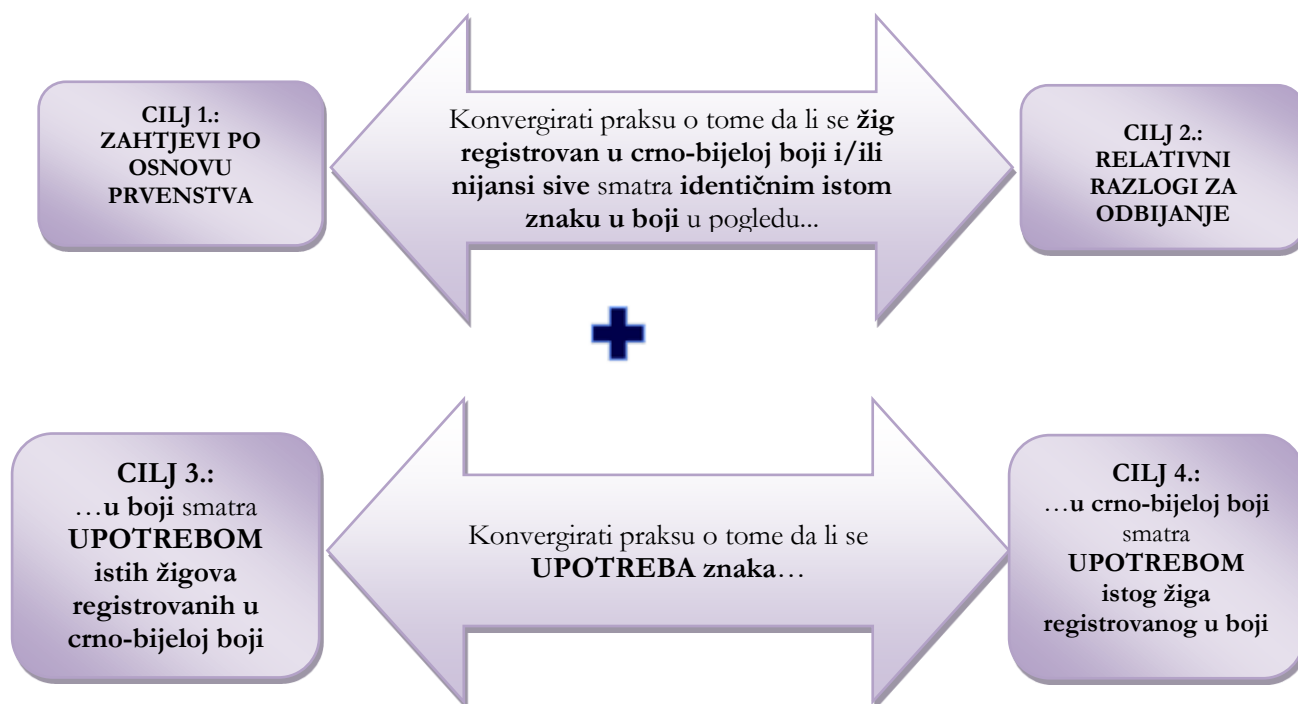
CILJ 1.:
ZAHTJEVI PO OSNOVU PRVENSTVA

Konvergirati praksu o tome da li se žig registrovan u crno-bijeloj boji i/ili nijansi sive smatra identičnim istom znaku u boji u pogledu...

CILJ 2.:
RELATIVNI RAZLOGI ZA ODBIJANJE

CILJ 3.:
…u boji smatra UPOTREBOM istih žigova registrovanih u crno-bijeloj boji

Konvergirati praksu o tome da li se UPOTREBA znaka…

CILJ 4.:
…u crno-bijeloj boji smatra UPOTREBOM istog žiga registrovanog u boji